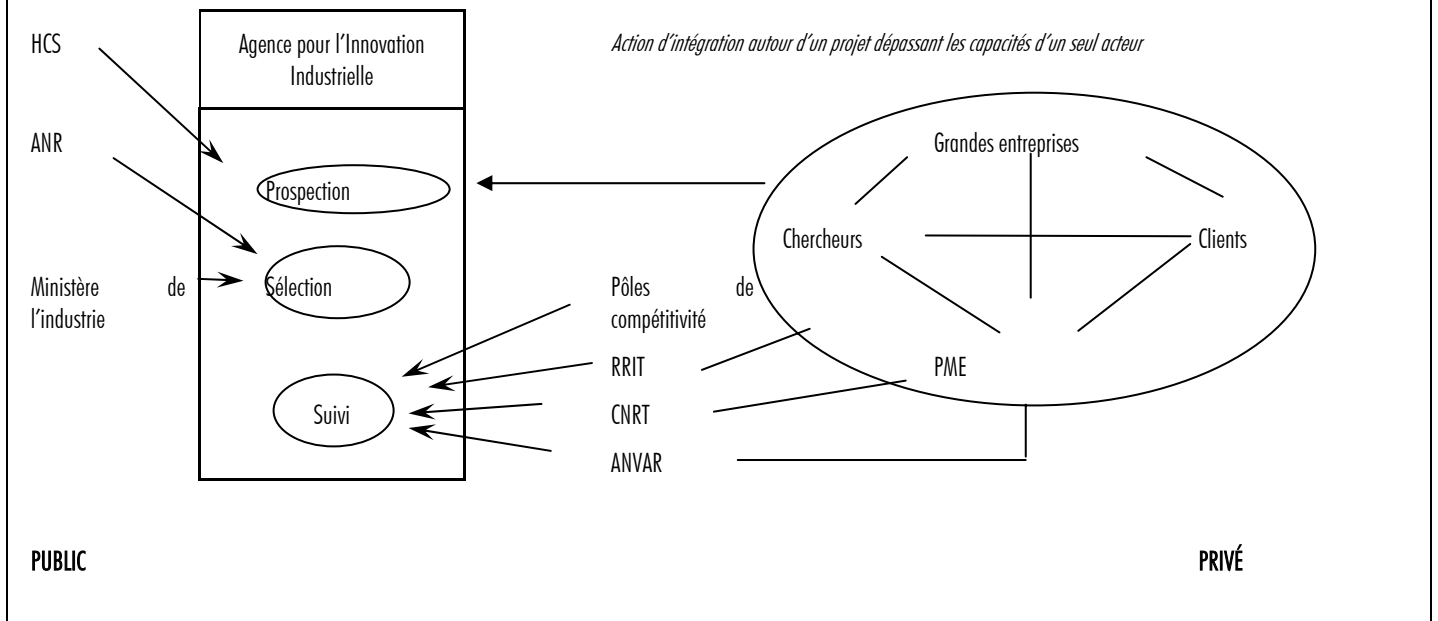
HCS

Agence pour l'Innovation Industrielle

Action d'intégration autour d'un projet dépassant les capacités d'un seul acteur

ANR

Prospection

Grandes entreprises

Chercheurs

Clients

Ministère de l'industrie

Sélection

Pôles de compétitivité

RRIT

PME

Suivi

CNRT

ANVAR

PUBLIC

PRIVÉ